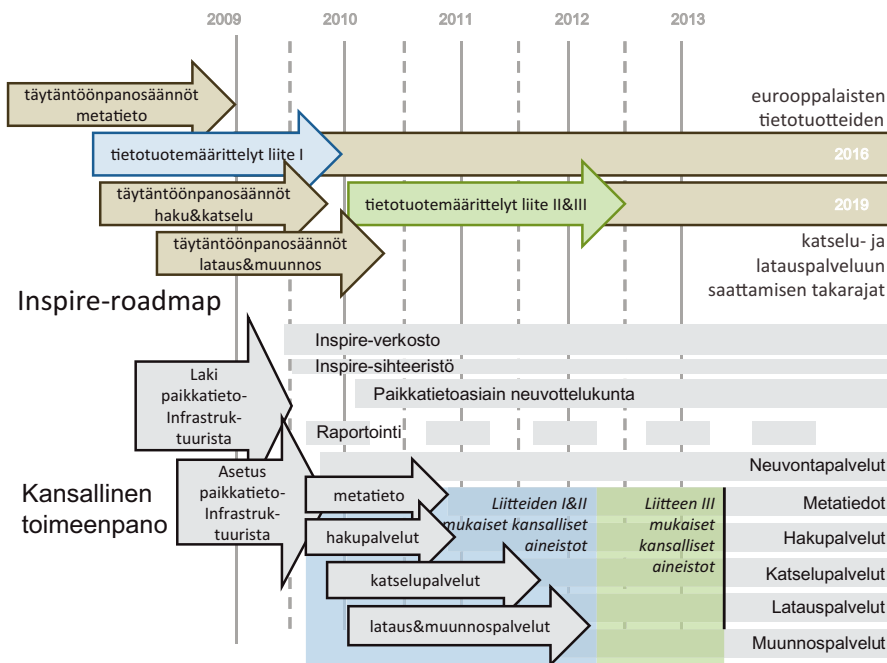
2009 2010 2011 2012 2013

täytäntöönpanosäännöt metatieto

eurooppalaisten tietotuotteiden

tietotuotemäärittelyt liite I

2016

täytäntöönpanosäännöt haku&katselu

tietotuotemäärittelyt liite II&III

2019

täytäntöönpanosäännöt lataus&muunnos

katselu- ja latauspalveluun saattamisen takarajat

Inspire-roadmap

Inspire-verkosto

Inspire-sihteeristö

Laki paikkatieto-Infrastruktuurista

Paikkatietoasiain neuvottelukunta

Raportointi

Neuvontapalvelut

Kansallinen toimeenpano

Asetus paikkatieto-Infrastruktuurista

metatieto

Liitteiden I&II mukaiset kansalliset aineistot

Liitteen III mukaiset kansalliset aineistot

Metatiedot

hakupalvelut

Hakupalvelut

katselupalvelut

Katselupalvelut

Latauspalvelut

lataus&muunnospalvelut

Muunnospalvelut